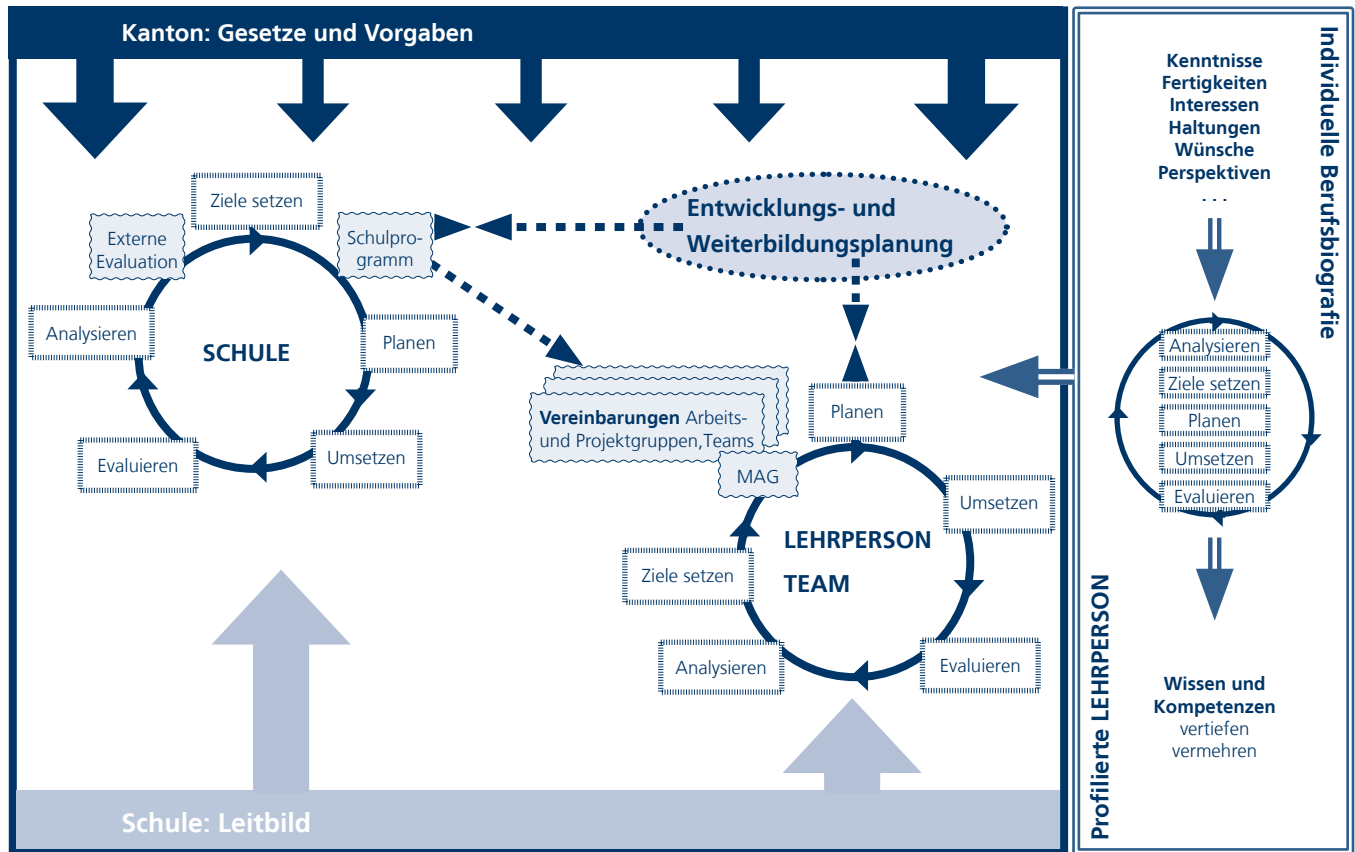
Kanton: Gesetze und Vorgaben

Ziele setzen

Externe Evaluation

Schulprogramm

Analysieren

SCHULE

Planen

Evaluieren

Umsetzen

Entwicklungs- und Weiterbildungsplanung

Vereinbarungen Arbeits- und Projektgruppen,Teams

MAG

Planen

Umsetzen

LEHRPERSON

TEAM

Ziele setzen

Analysieren

Evaluieren

Schule: Leitbild

Individuelle Berufsbiografie

Kenntnisse
Fertigkeiten
Interessen
Haltungen
Wünsche
Perspektiven
...

Analysieren
Ziele setzen
Planen
Umsetzen
Evaluieren

Wissen und Kompetenzen
vertiefen
vermehren

Profilierte LEHRPERSON